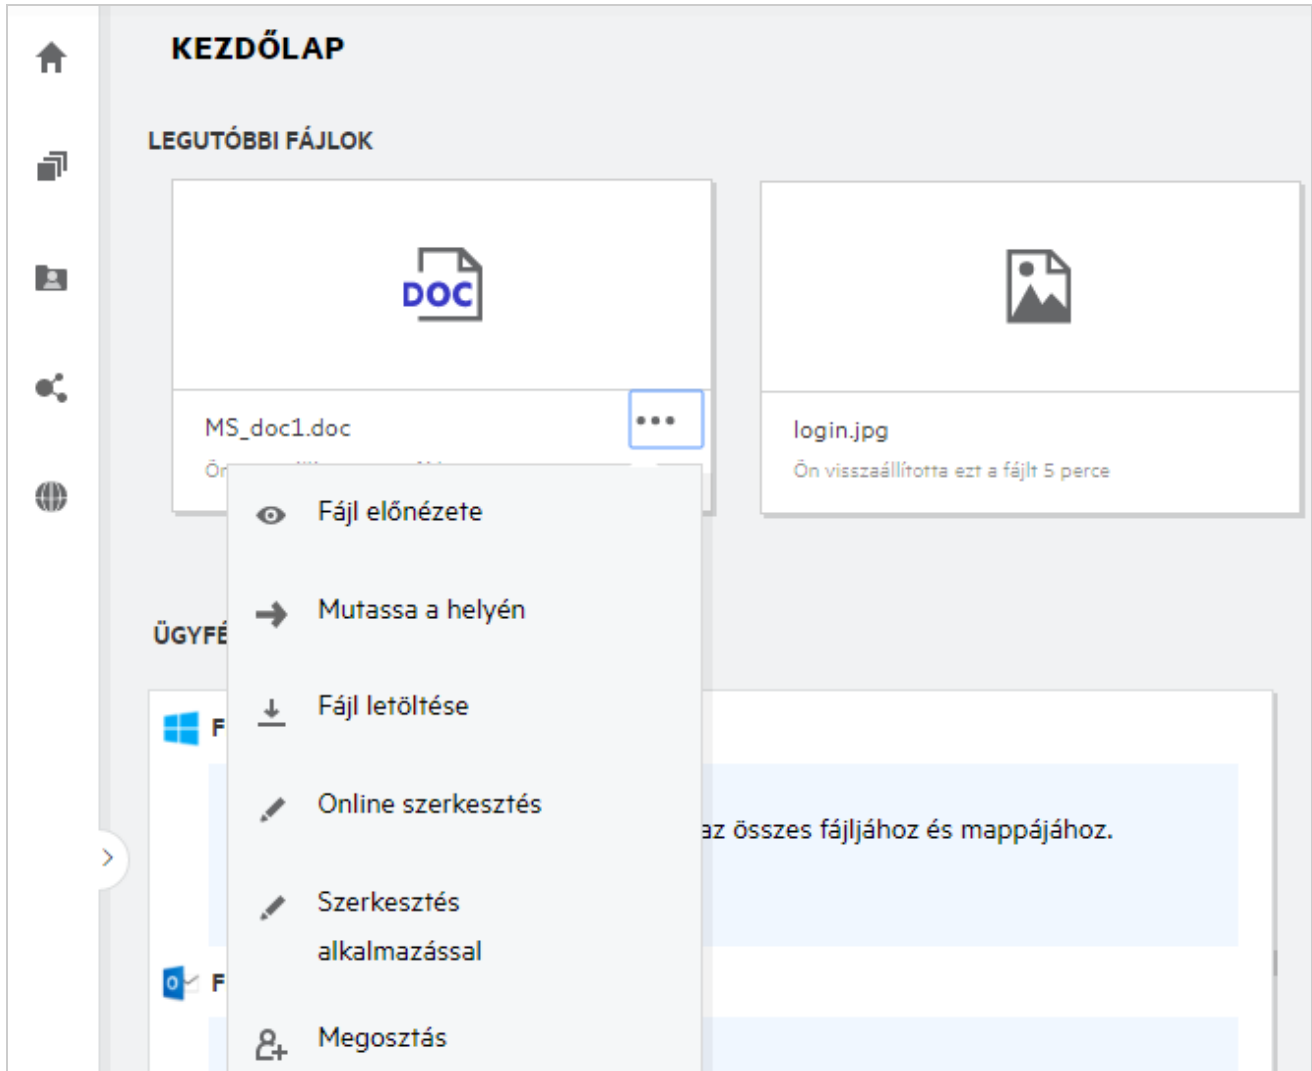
KEZDŐLAP

LEGUTÓBBI FÁJLOK

DOC

MS_doc1.doc

Ön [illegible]

login.jpg

Ön visszaállította ezt a fájlt 5 perce

Fájl előnézete

Mutassa a helyén

Fájl letöltése

Online szerkesztés

Szerkesztés alkalmazással

Megosztás

ÜGYFÉ

F

az összes fájljához és mappájához.

F